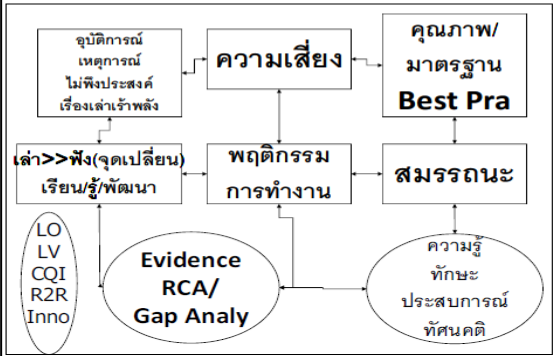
อุบัติการณ์
เหตุการณ์
ไม่พึงประสงค์
เรื่องเล่าเร้าพลัง

ความเสี่ยง

คุณภาพ/
มาตรฐาน
Best Pra

เล่า>>ฟัง(จุดเปลี่ยน)
เรียน/รู้/พัฒนา

พฤติกรรม
การทำงาน

สมรรถนะ

LO
LV
CQI
R2R
Inno

Evidence
RCA/
Gap Analy

ความรู้
ทักษะ
ประสบการณ์
ทัศนคติ